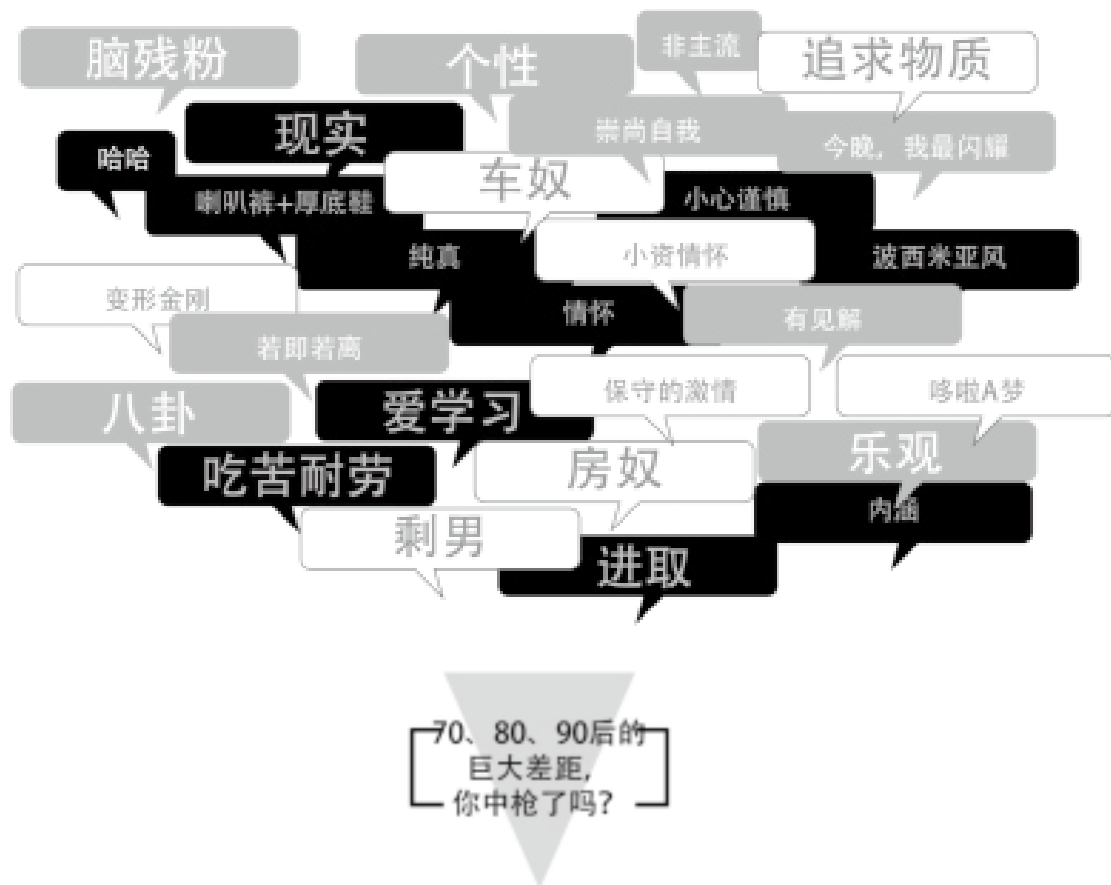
脑残粉

个性

非主流

追求物质

现实

崇尚自我

今晚，我最闪耀

哈哈

喇叭裤+厚底鞋

车奴

小心谨慎

纯真

小资情怀

波西米亚风

变形金刚

情怀

有见解

若即若离

保守的激情

哆啦A梦

八卦

爱学习

乐观

吃苦耐劳

房奴

内涵

剩男

进取

70、80、90后的巨大差距，你中枪了吗？